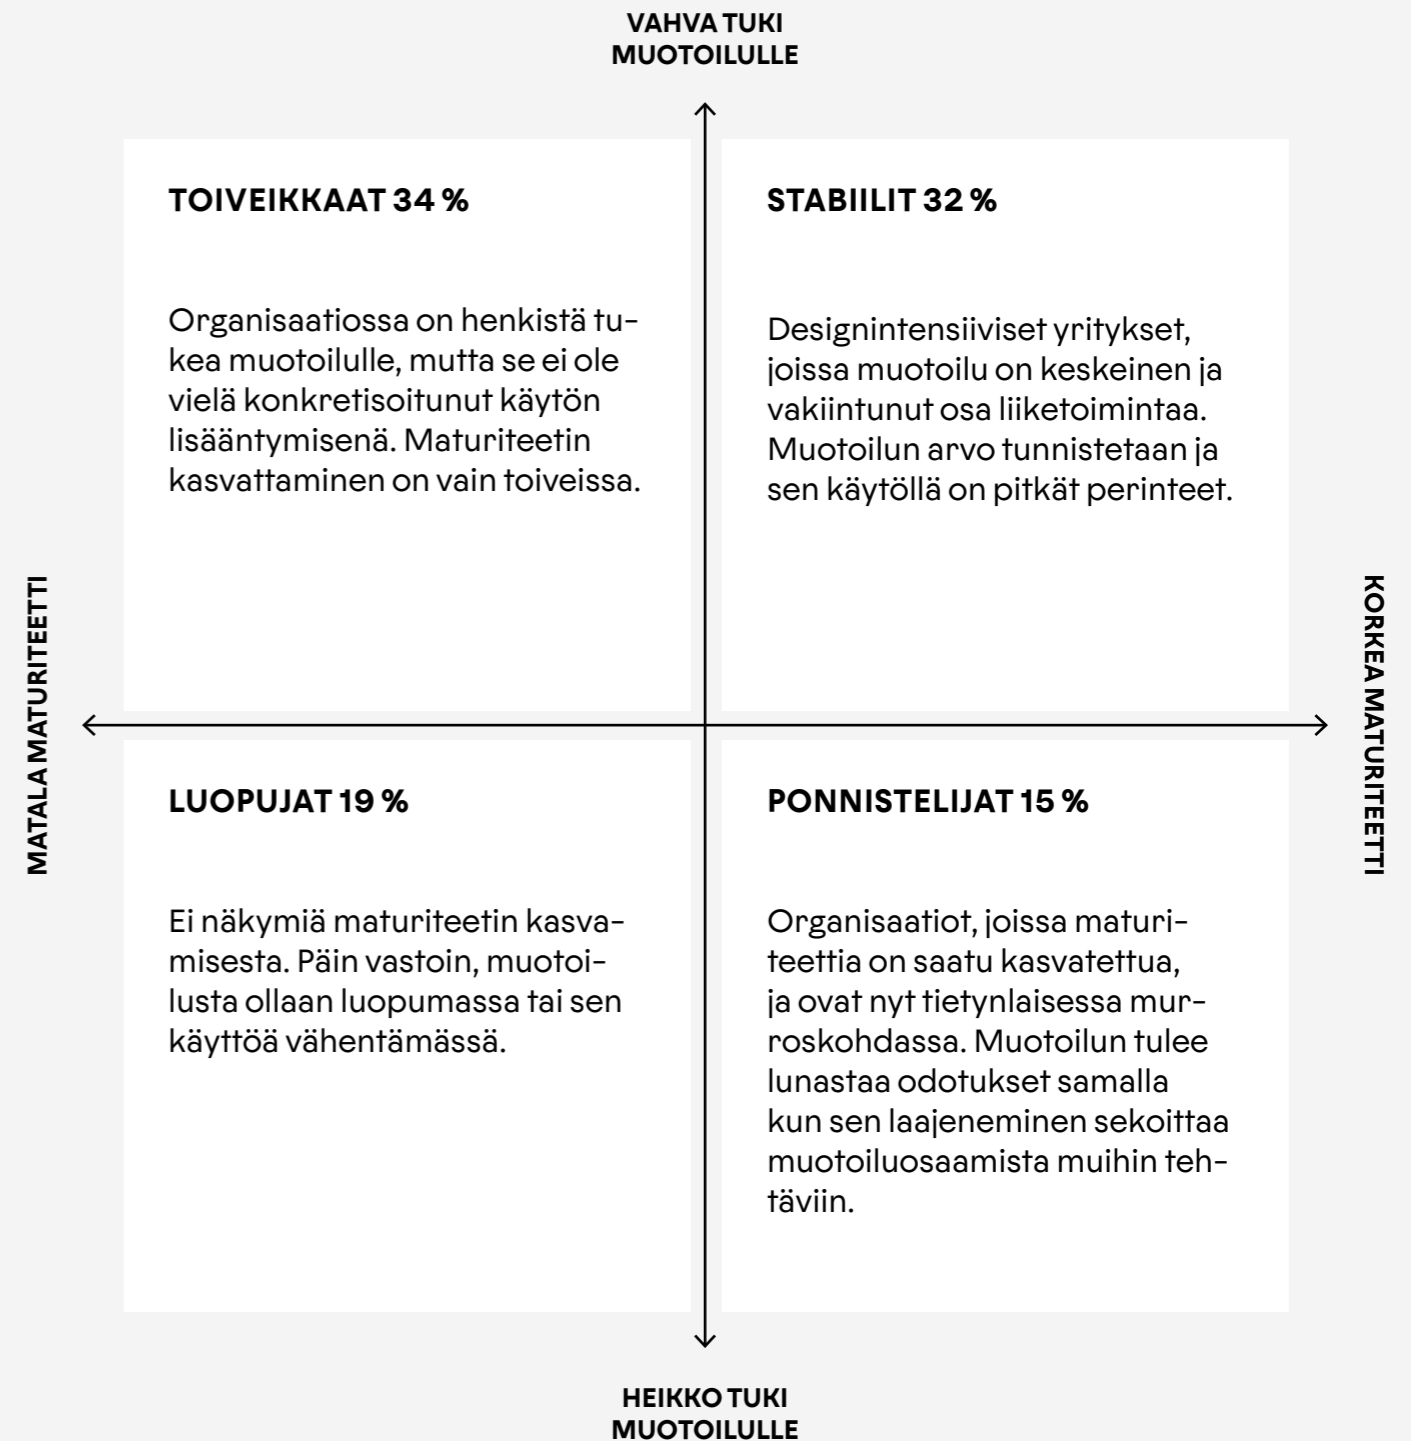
VAHVA TUKI MUOTOILULLE

TOIVEIKKAAT 34 %

Organisaatiossa on henkistä tukea muotoilulle, mutta se ei ole vielä konkretisoitunut käytön lisääntymisenä. Maturiteetin kasvattaminen on vain toiveissa.

STABIILIT 32 %

Designintensiiviset yritykset, joissa muotoilu on keskeinen ja vakiintunut osa liiketoimintaa. Muotoilun arvo tunnistetaan ja sen käytöllä on pitkät perinteet.

MATALA MATURITEETTI

KORKEA MATURITEETTI

LUOPUJAT 19 %

Ei näkymiä maturiteetin kasvamisesta. Päin vastoin, muotoilusta ollaan luopumassa tai sen käyttöä vähentämässä.

PONNISTELIJAT 15 %

Organisaatiot, joissa maturiteettia on saatu kasvatettua, ja ovat nyt tietynlaisessa murroskohdassa. Muotoilun tulee lunastaa odotukset samalla kun sen laajeneminen sekoittaa muotoiluosaamista muihin tehtäviin.

HEIKKO TUKI MUOTOILULLE